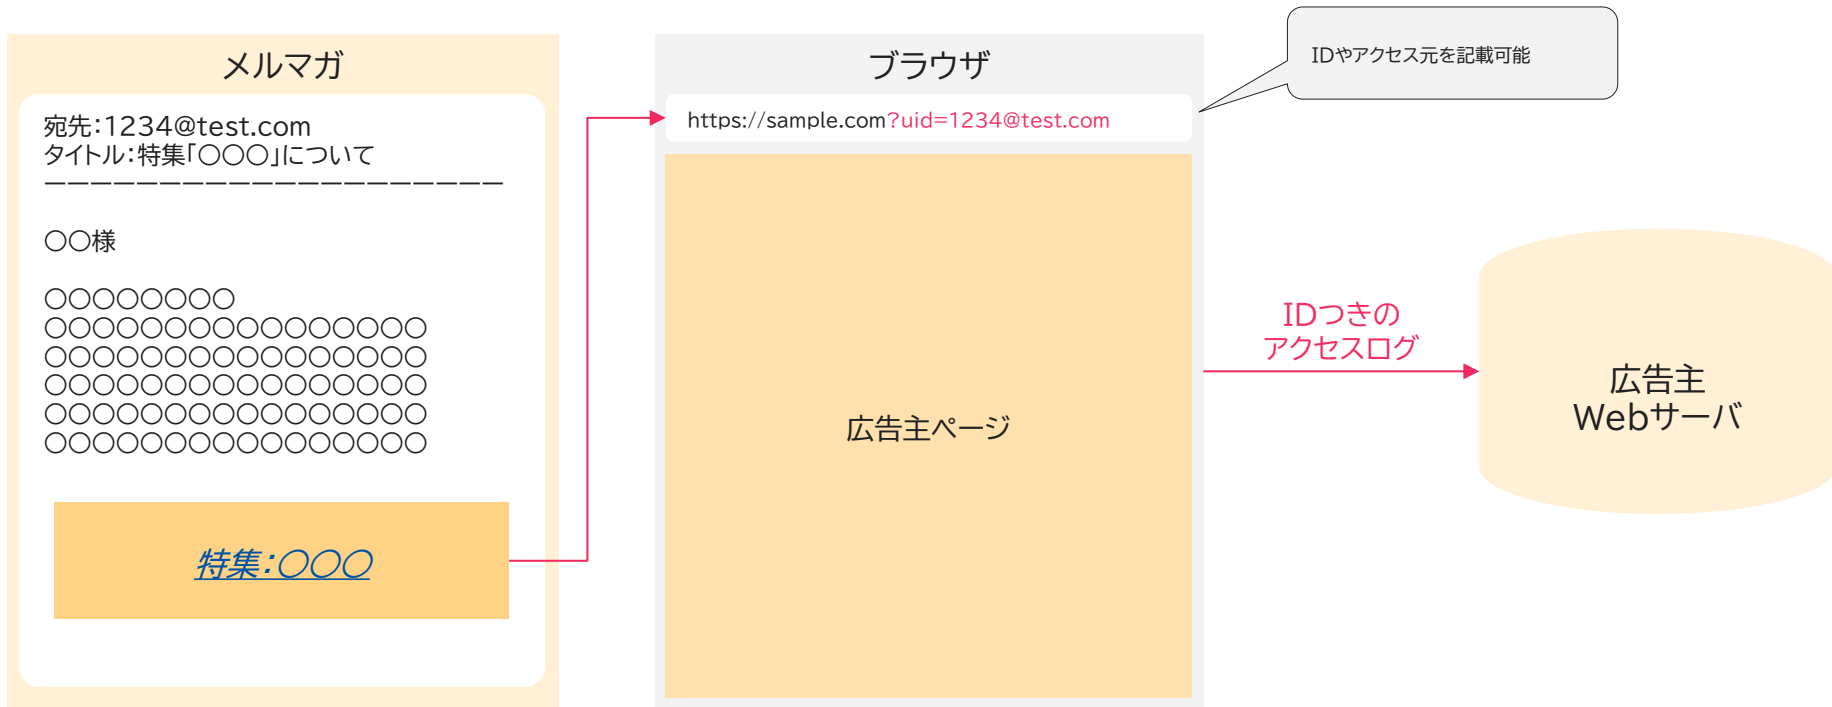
メルマガ

宛先:1234@test.com
タイトル:特集「○○○」について
ーーーーーーーーーーーーーーーーーーーー

○○様

○○○○○○○○
○○○○○○○○○○○○○○○○○
○○○○○○○○○○○○○○○○○
○○○○○○○○○○○○○○○○○
○○○○○○○○○○○○○○○○○
○○○○○○○○○○○○○○○○○

特集:○○○

ブラウザ

https://sample.com?uid=1234@test.com

広告主ページ

IDやアクセス元を記載可能

IDつきの
アクセスログ

広告主
Webサーバ